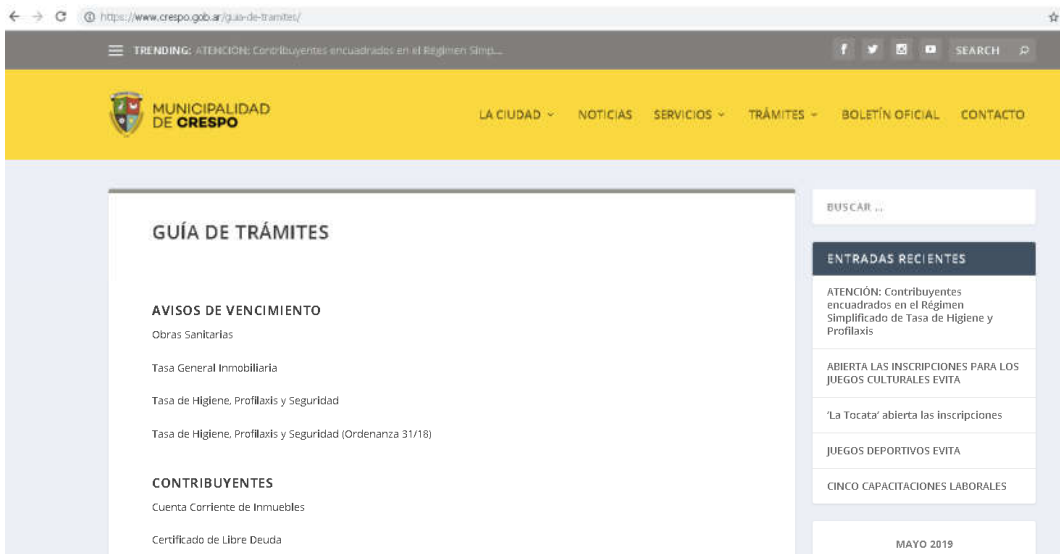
https://www.crespo.gob.ar/guia-de-tramites/

TRENDING: ATENCION: Contribuyentes encuadrados en el Régimen Simp...

SEARCH

MUNICIPALIDAD DE CRESPO

LA CIUDAD NOTICIAS SERVICIOS TRÁMITES BOLETÍN OFICIAL CONTACTO

GUÍA DE TRÁMITES

AVISOS DE VENCIMIENTO

Obras Sanitarias

Tasa General Inmobiliaria

Tasa de Higiene, Profilaxis y Seguridad

Tasa de Higiene, Profilaxis y Seguridad (Ordenanza 31/18)

CONTRIBUYENTES

Cuenta Corriente de Inmuebles

Certificado de Libre Deuda

BUSCAR ...

ENTRADAS RECIENTES

ATENCIÓN: Contribuyentes encuadrados en el Régimen Simplificado de Tasa de Higiene y Profilaxis

ABIERTA LAS INSCRIPCIONES PARA LOS JUEGOS CULTURALES EVITA

'La Tocata' abierta las inscripciones

JUEGOS DEPORTIVOS EVITA

CINCO CAPACITACIONES LABORALES

MAYO 2019